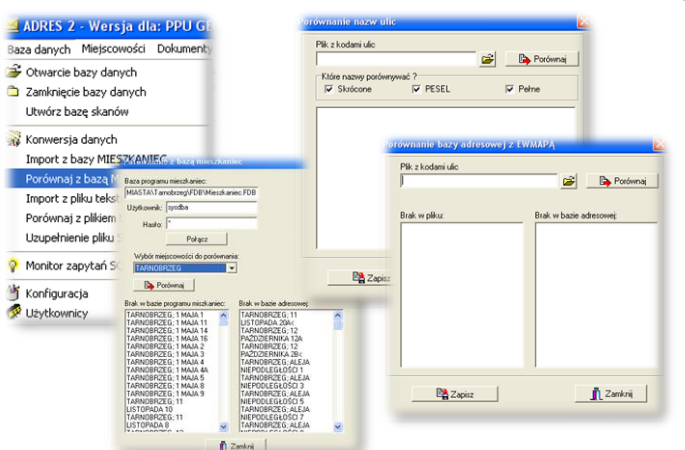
ADRES 2 - Wersja dla: PPU G

Baza danych Miejscowości Dokumenty

Otwarcie bazy danych
Zamknięcie bazy danych
Utwórz bazę skanów
Konwersja danych
Import z bazy MIESZKANIEC
Porównaj z bazą M
Import z pliku tekst
Porównaj z plikiem
Uzupełnienie pliku
Monitor zapytań SQ
Konfiguracja
Użytkownicy

Porównanie nazw ulic

Plik z kodami ulic

Porównaj

Które nazwy porównywać ?
Skrócone PESEL Pełne

Zapisz

z bazą mieszkaniec

Baza programu mieszkaniec:
MIASTA\Tarnobrzeg\FDB\Mieszkaniec.FDB
Użytkownik: sysdba
Hasło: *
Połącz

Wybór miejscowości do porównania:
TARNOBRZEG
Porównaj

Brak w bazie programu mieszkaniec:
TARNOBRZEG; 1 MAJA 1
TARNOBRZEG; 1 MAJA 11
TARNOBRZEG; 1 MAJA 14
TARNOBRZEG; 1 MAJA 16
TARNOBRZEG; 1 MAJA 2
TARNOBRZEG; 1 MAJA 3
TARNOBRZEG; 1 MAJA 4
TARNOBRZEG; 1 MAJA 4A
TARNOBRZEG; 1 MAJA 5
TARNOBRZEG; 1 MAJA 8
TARNOBRZEG; 1 MAJA 9
TARNOBRZEG; 11
LISTOPADA 10
TARNOBRZEG; 11
LISTOPADA 8
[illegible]

Brak w bazie adresowej:
TARNOBRZEG; 11
LISTOPADA 20A
TARNOBRZEG; 12
PAŹDZIERNIKA 12A
TARNOBRZEG; 12
PAŹDZIERNIKA 28
TARNOBRZEG; ALEJA
NIEPODLEGŁOŚCI 1
TARNOBRZEG; ALEJA
NIEPODLEGŁOŚCI 3
TARNOBRZEG; ALEJA
NIEPODLEGŁOŚCI 5
TARNOBRZEG; ALEJA
NIEPODLEGŁOŚCI 7
TARNOBRZEG; ALEJA
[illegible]

Zamknij

Porównanie bazy adresowej z EWMAPĄ

Plik z kodami ulic

Porównaj

Brak w pliku:

Brak w bazie adresowej:

Zapisz

Zamknij